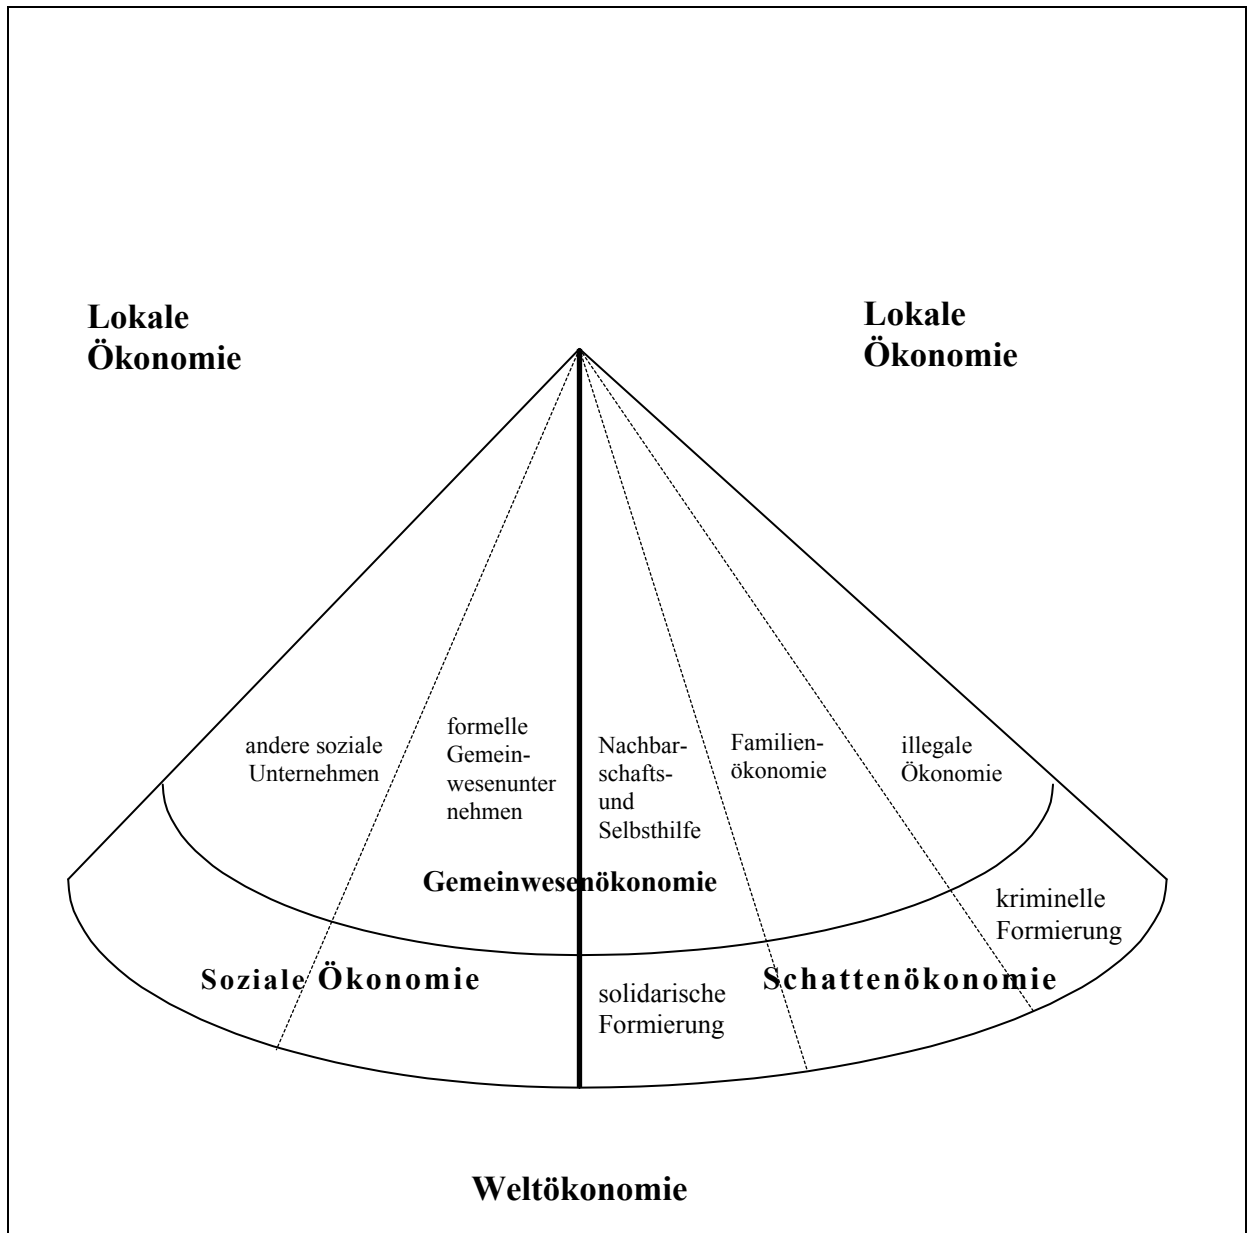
Lokale Ökonomie

Lokale Ökonomie

andere soziale Unternehmen

formelle Gemeinwesenunter nehmen

Nachbarschafts- und Selbsthilfe

Familienökonomie

illegale Ökonomie

Gemeinwesenökonomie

kriminelle Formierung

Soziale Ökonomie

solidarische Formierung

Schattenökonomie

Weltökonomie